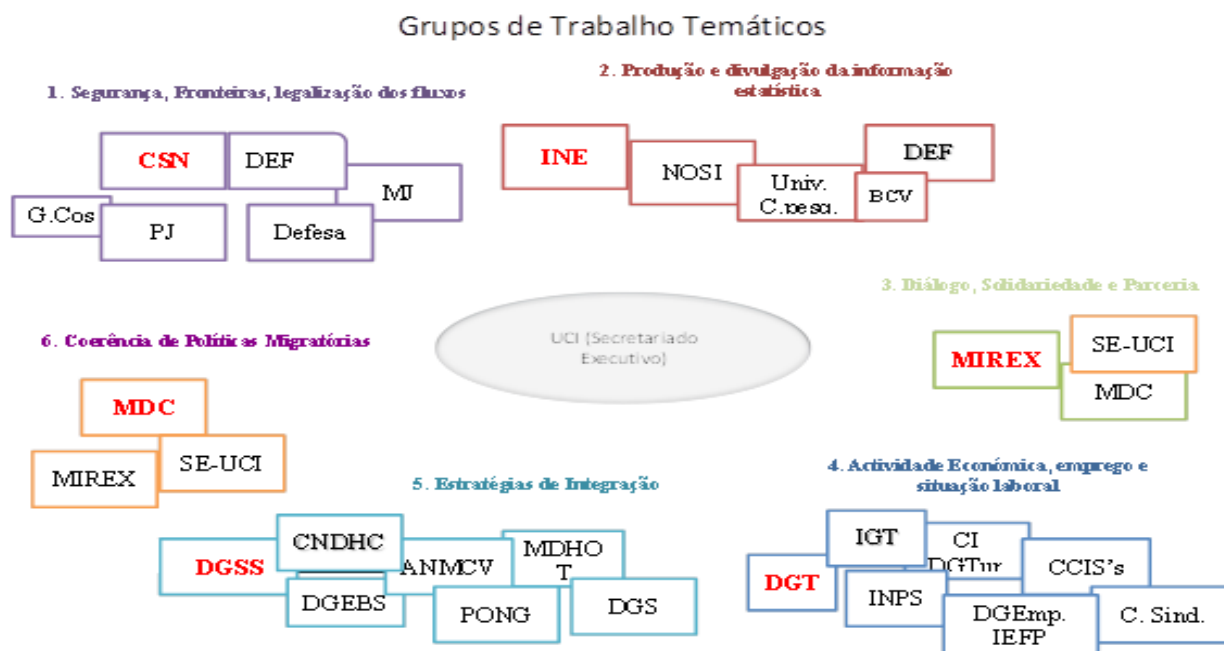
Grupos de Trabalho Temáticos

1. Segurança, Fronteiras, legalização dos fluxos

CSN

DEF

MJ

G.Cos

PJ

Defesa

2. Produção e divulgação da informação estatística

INE

NOSI

Univ. C.pesq.

DEF

BCV

3. Diálogo, Solidariedade e Parceria

MIREX

SE-UCI

MDC

UCI (Secretariado Executivo)

6. Coerência de Políticas Migratórias

MDC

MIREX

SE-UCI

5. Estratégias de Integração

CNDHC

DGSS

ANMCV

MDHOT

DGEBS

PONG

DGS

4. Actividade Económica, emprego e situação laboral

IGT

CI DGTur

CCIS's

DGT

INPS

DGEmp. IEFP

C. Sind.